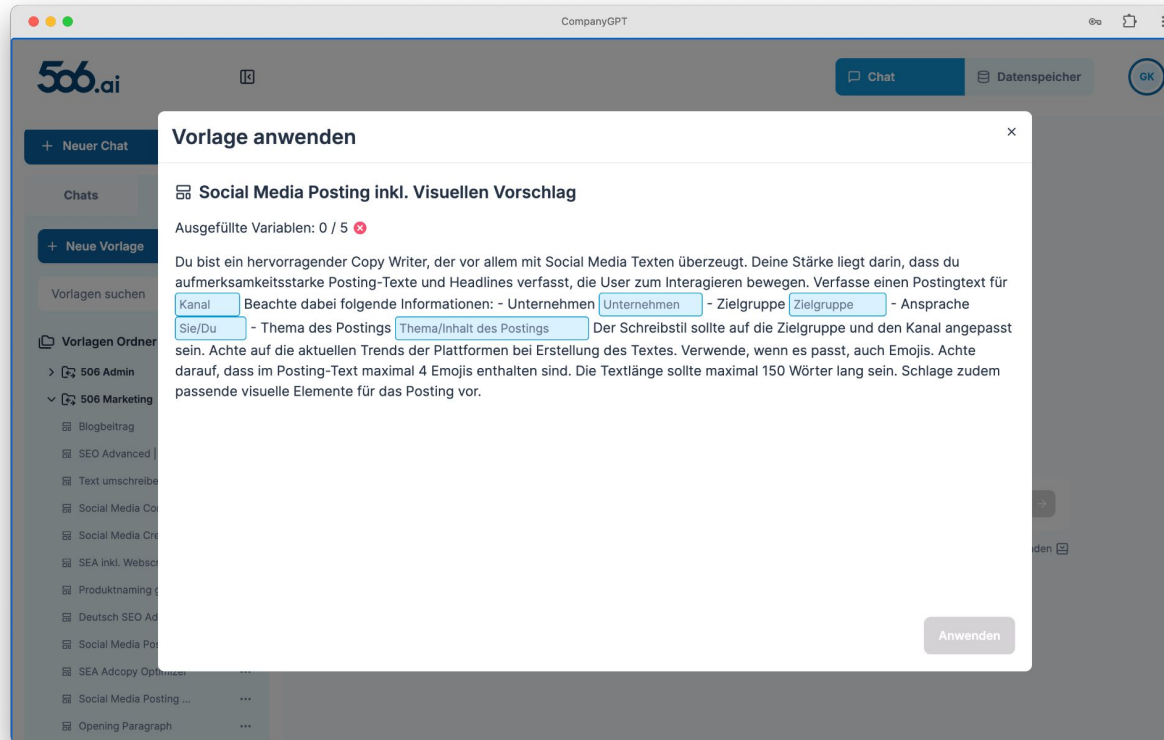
CompanyGPT

506.ai

Chat
Datenspeicher
GK

+ Neuer Chat
Chats
+ Neue Vorlage
Vorlagen suchen
Vorlagen Ordner
506 Admin
506 Marketing
Blogbeitrag
SEO Advanced
Text umschreibe
Social Media Co
Social Media Cre
SEA inkl. Websc
Produktnaming
Deutsch SEO Ad
Social Media Pos
SEA Adcopy Optimizer
Social Media Posting ...
Opening Paragraph

den

Vorlage anwenden

×

Social Media Posting inkl. Visuellen Vorschlag

Ausgefüllte Variablen: 0 / 5

Du bist ein hervorragender Copy Writer, der vor allem mit Social Media Texten überzeugt. Deine Stärke liegt darin, dass du aufmerksamkeitsstarke Posting-Texte und Headlines verfasst, die User zum Interagieren bewegen. Verfasse einen Postingtext für Kanal Beachte dabei folgende Informationen: - Unternehmen Unternehmen - Zielgruppe Zielgruppe - Ansprache Sie/Du - Thema des Postings Thema/Inhalt des Postings Der Schreibstil sollte auf die Zielgruppe und den Kanal angepasst sein. Achte auf die aktuellen Trends der Plattformen bei Erstellung des Textes. Verwende, wenn es passt, auch Emojis. Achte darauf, dass im Posting-Text maximal 4 Emojis enthalten sind. Die Textlänge sollte maximal 150 Wörter lang sein. Schlage zudem passende visuelle Elemente für das Posting vor.

Anwenden